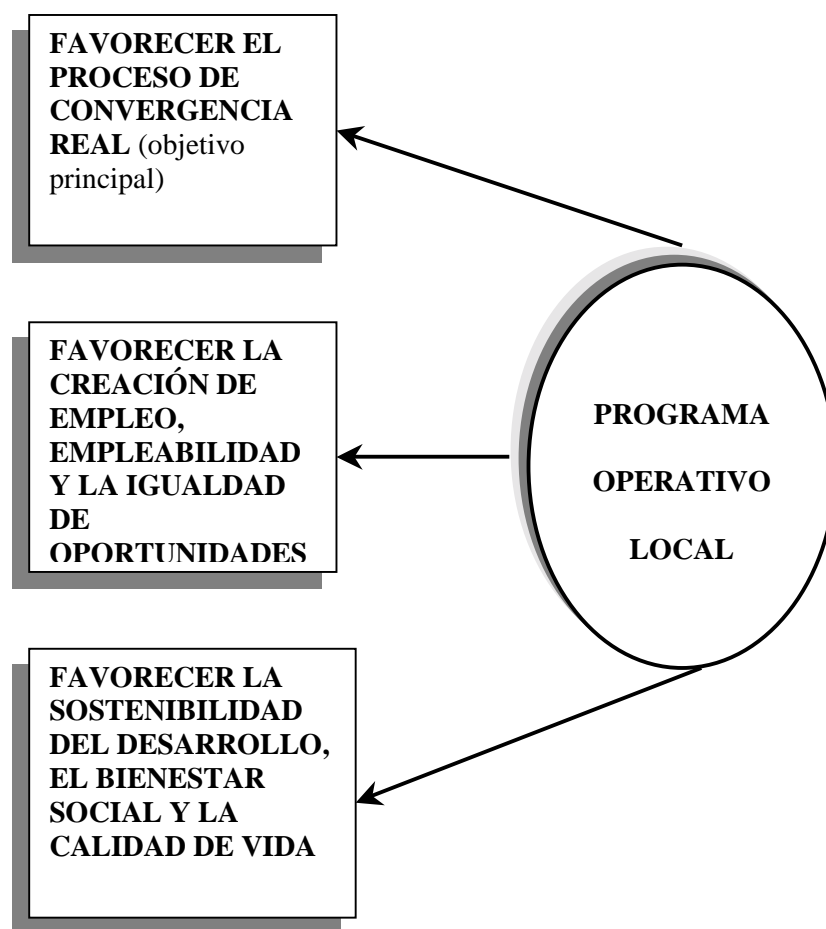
FAVORECER EL PROCESO DE CONVERGENCIA REAL (objetivo principal)

FAVORECER LA CREACIÓN DE EMPLEO, EMPLEABILIDAD Y LA IGUALDAD DE OPORTUNIDADES

FAVORECER LA SOSTENIBILIDAD DEL DESARROLLO, EL BIENESTAR SOCIAL Y LA CALIDAD DE VIDA

PROGRAMA OPERATIVO LOCAL